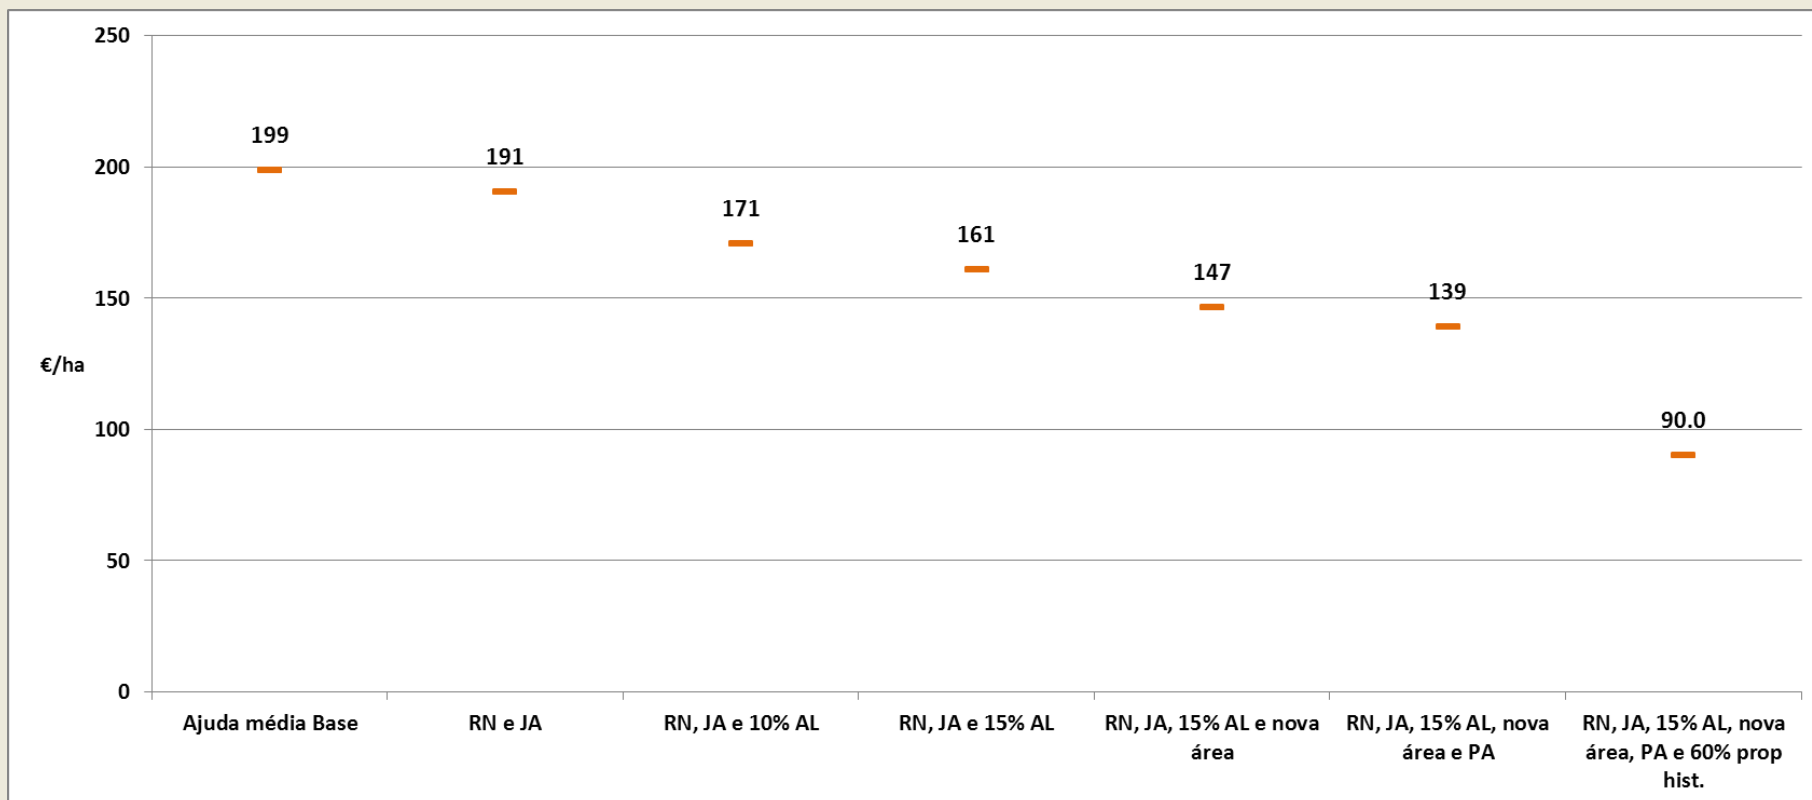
250
200
150
100
50
0

€/ha

199
191
171
161
147
139
90.0

Ajuda média Base
RN e JA
RN, JA e 10% AL
RN, JA e 15% AL
RN, JA, 15% AL e nova área
RN, JA, 15% AL, nova área e PA
RN, JA, 15% AL, nova área, PA e 60% prop hist.